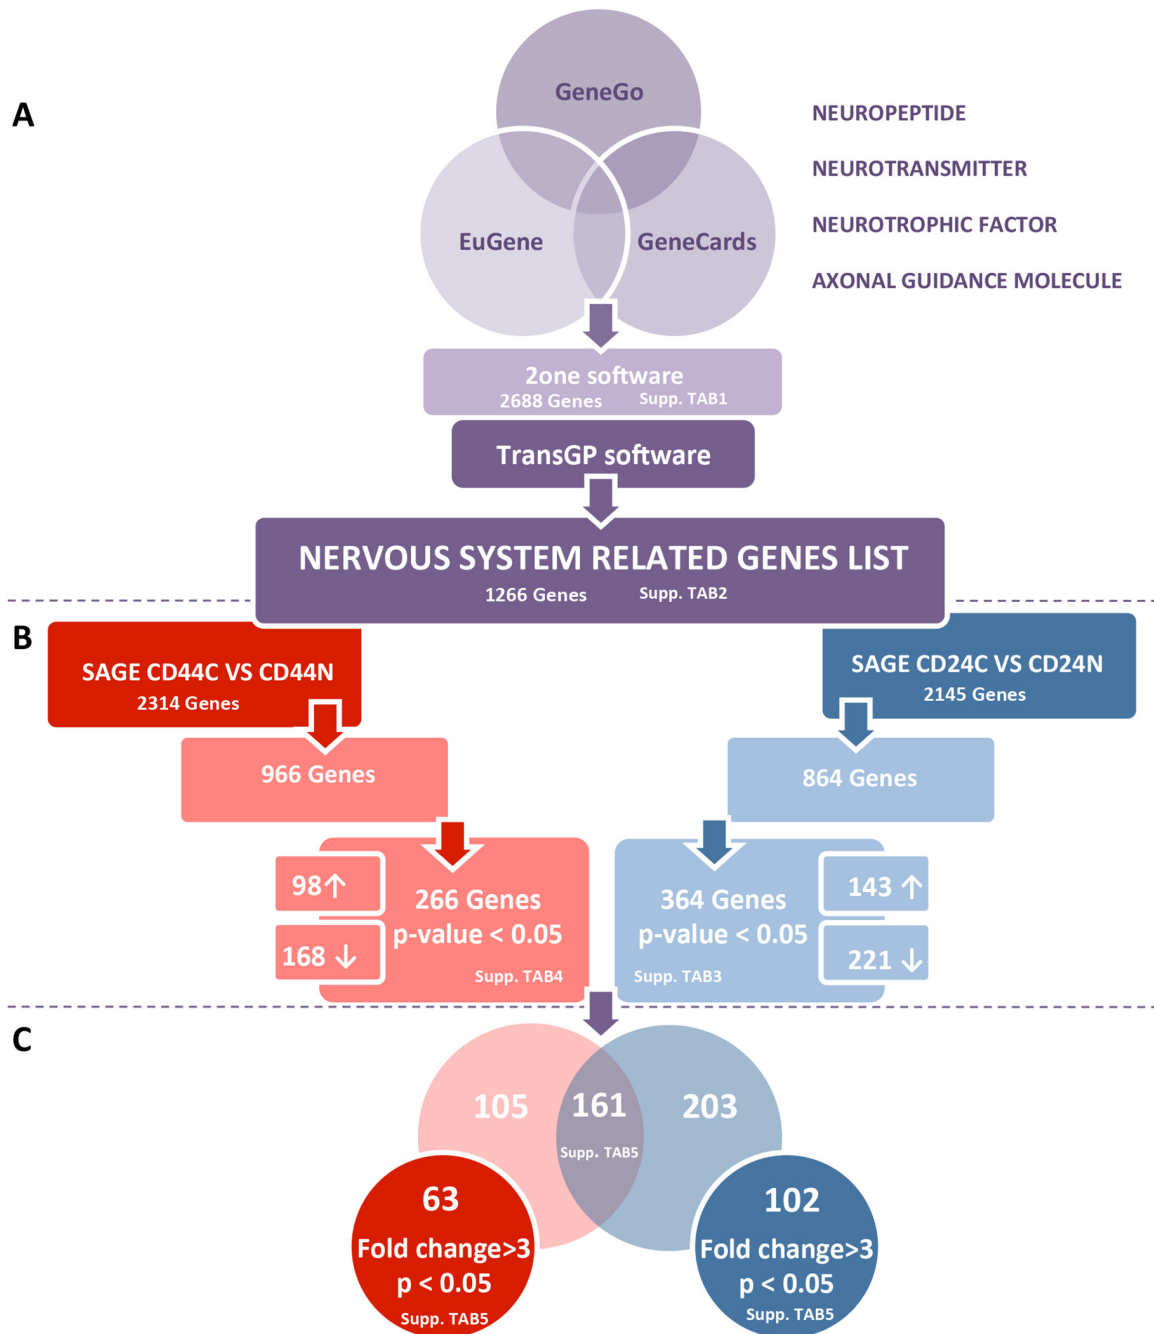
A

GeneGo
EuGene
GeneCards

NEUROPEPTIDE
NEUROTRANSMITTER
NEUROTROPHIC FACTOR
AXONAL GUIDANCE MOLECULE

2one software
2688 Genes Supp. TAB1

TransGP software

NERVOUS SYSTEM RELATED GENES LIST
1266 Genes Supp. TAB2

B

SAGE CD44C VS CD44N
2314 Genes

966 Genes

98↑
168↓
266 Genes
p-value < 0.05
Supp. TAB4

SAGE CD24C VS CD24N
2145 Genes

864 Genes

364 Genes
p-value < 0.05
Supp. TAB3
143↑
221↓

C

105
161
Supp. TAB5
203

63
Fold change>3
p < 0.05
Supp. TAB5

102
Fold change>3
p < 0.05
Supp. TAB5